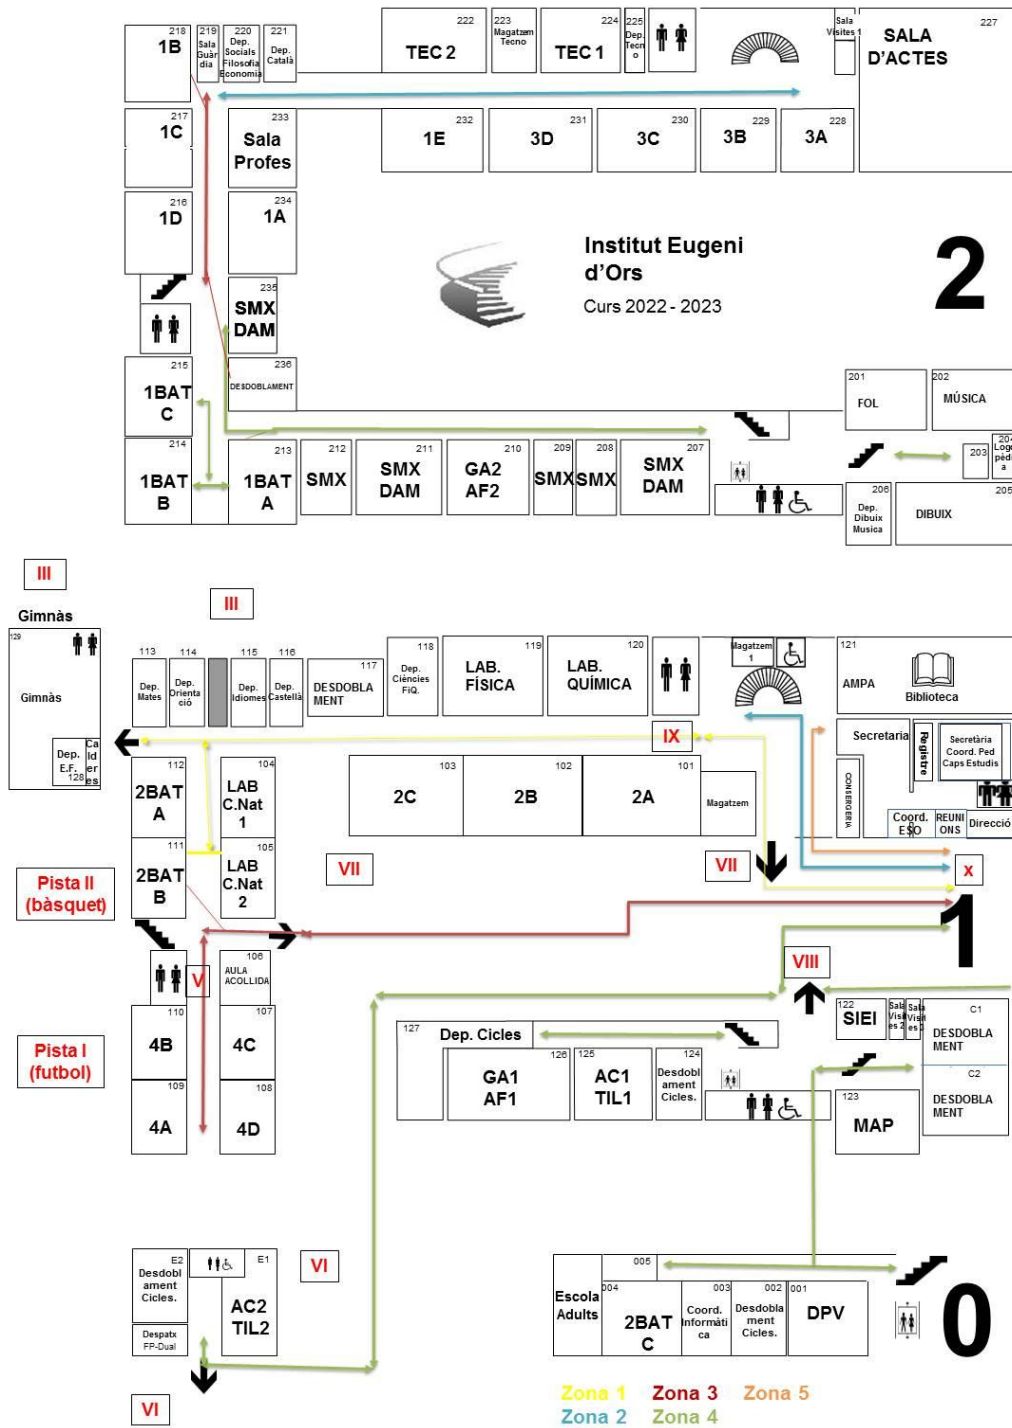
218
1B
219
Sala Guàrdia
220
Dep. Socials Filosofia Economia
221
Dep. Català
222
TEC 2
223
Magatzem Tecno
224
TEC 1
225
Dep. Tecno
Sala Visites 1
SALA D'ACTES
227

217
1C
233
Sala Profes
232
1E
231
3D
230
3C
229
3B
228
3A

216
1D
234
1A

Institut Eugeni d'Ors
Curs 2022 - 2023

2

235
SMX DAM
215
1BAT C
236
DESDOBLAMENT
201
FOL
202
MÚSICA
214
1BAT B
213
1BAT A
212
SMX
211
SMX DAM
210
GA2 AF2
209
SMX
208
SMX
207
SMX DAM
203
204
Logopèdia
206
Dep. Dibuix Musica
205
DIBUIX

III
Gimnàs
129
Gimnàs
Dep. E.F.
128
Calderes
III
113
Dep. Mates
114
Dep. Orientació
115
Dep. Idiomes
116
Dep. Castellà
117
DESDOBLAMENT
118
Dep. Ciències FiQ.
119
LAB. FÍSICA
120
LAB. QUÍMICA
Magatzem 1
121
AMPA
Biblioteca
IX
Secretaria
Registre
Secretària Coord. Ped Caps Estudis
112
2BAT A
104
LAB C.Nat 1
103
2C
102
2B
101
2A
Magatzem
CONSERGERIA
Coord. ESO
REUNIONS
Direcció
111
2BAT B
105
LAB C.Nat 2
VII
VII
X
Pista II (bàsquet)
1
V
106
AULA ACOLLIDA
VIII
110
4B
107
4C
127
Dep. Cicles
122
SIEI
Sala Visites 2
Sala Visites 3
C1
DESDOBLAMENT
Pista I (futbol)
126
GA1 AF1
125
AC1 TIL1
124
Desdoblament Cicles.
C2
DESDOBLAMENT
109
4A
108
4D
123
MAP

E2
Desdoblament Cicles.
E1
AC2 TIL2
VI
Despatx FP-Dual
005
Escola Adults
004
2BAT C
003
Coord. Informàtica
002
Desdoblament Cicles.
001
DPV
0
VI
Zona 1
Zona 2
Zona 3
Zona 4
Zona 5